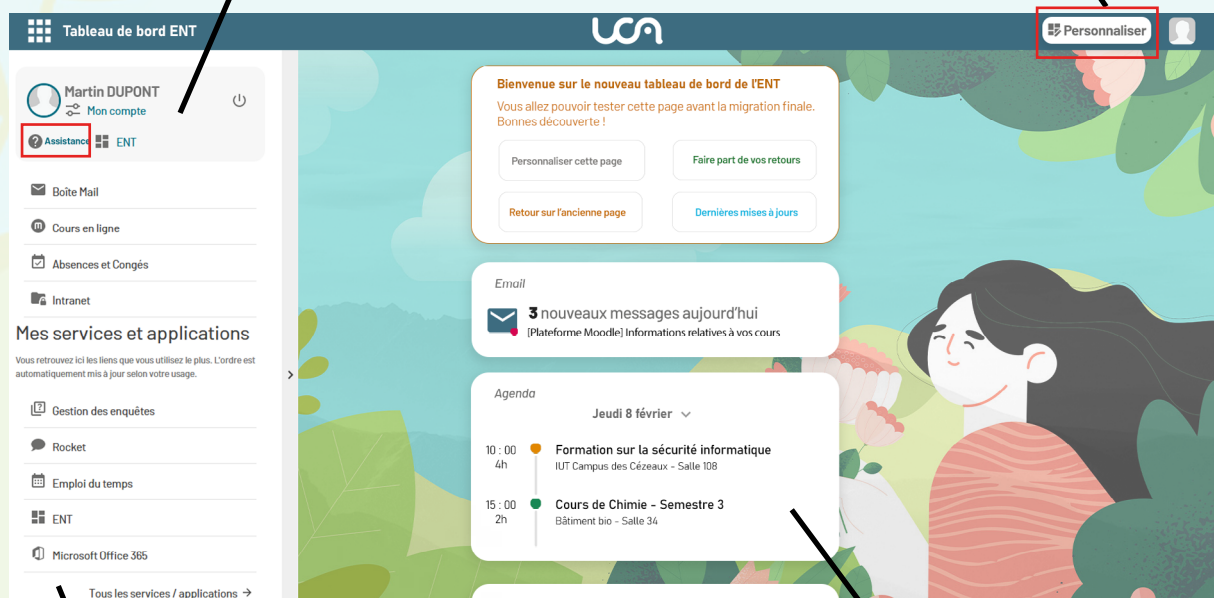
Tableau de bord ENT

uca

Personnaliser

Martin DUPONT
Mon compte

Assistance
ENT

Boîte Mail
Cours en ligne
Absences et Congés
Intranet

Mes services et applications
Vous retrouvez ici les liens que vous utilisez le plus. L'ordre est automatiquement mis à jour selon votre usage.

Gestion des enquêtes
Rocket
Emploi du temps
ENT
Microsoft Office 365
Tous les services / applications →

Bienvenue sur le nouveau tableau de bord de l'ENT
Vous allez pouvoir tester cette page avant la migration finale. Bonnes découverte !

Personnaliser cette page
Faire part de vos retours
Retour sur l'ancienne page
Dernières mises à jours

Email
3 nouveaux messages aujourd'hui
[Plateforme Moodle] Informations relatives à vos cours

Agenda
Jeudi 8 février

10 : 00
4h
Formation sur la sécurité informatique
IUT Campus des Cézeaux - Salle 108

15 : 00
2h
Cours de Chimie - Semestre 3
Bâtiment bio - Salle 34